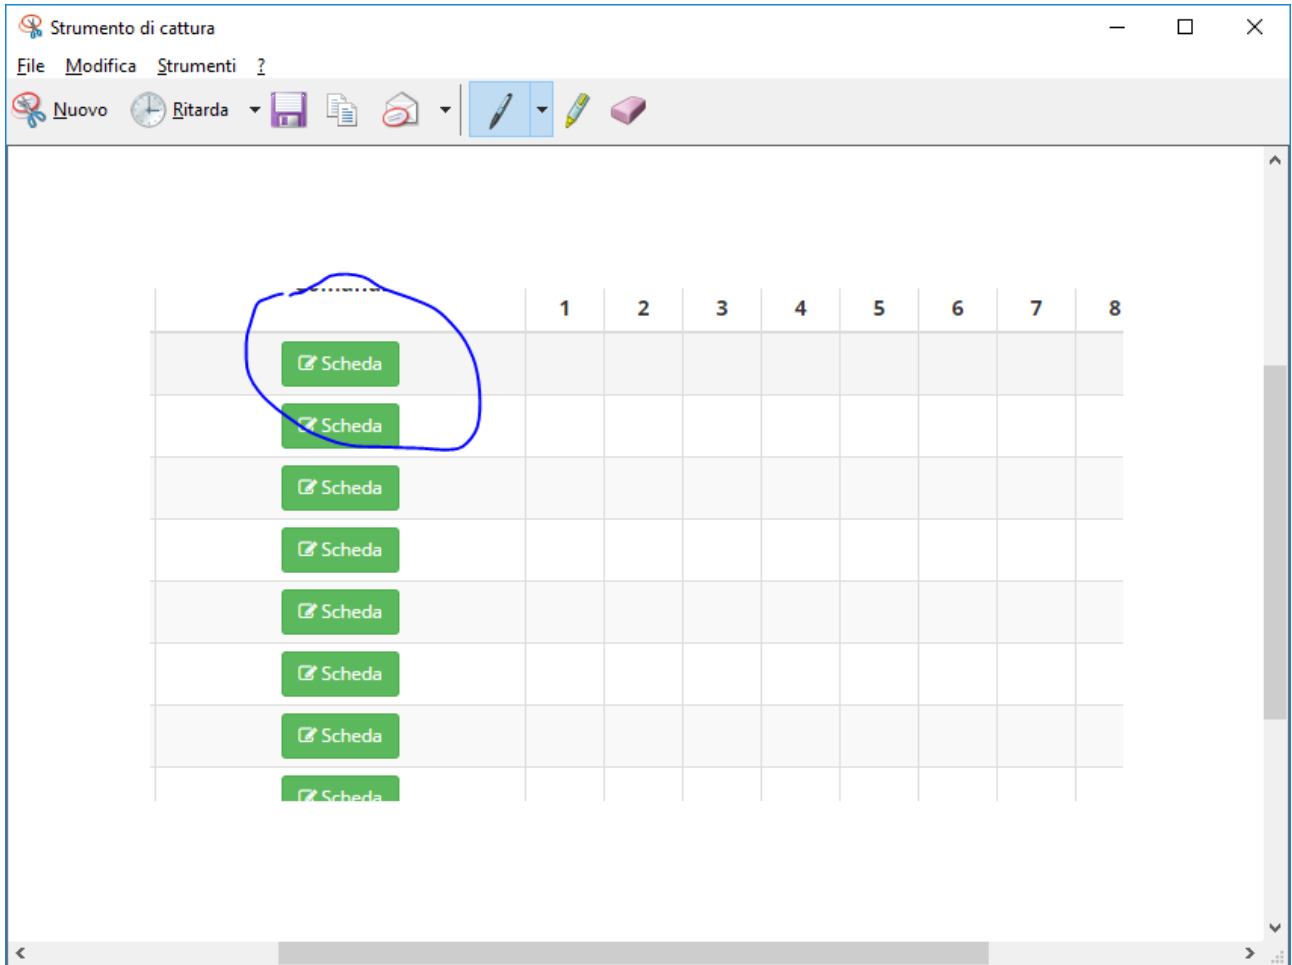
Strumento di cattura

File Modifica Strumenti ?

Nuovo Ritarda

|  | 1 | 2 | 3 | 4 | 5 | 6 | 7 | 8 |
|---|---|---|---|---|---|---|---|---|
| Scheda | | | | | | | | |
| Scheda | | | | | | | | |
| Scheda | | | | | | | | |
| Scheda | | | | | | | | |
| Scheda | | | | | | | | |
| Scheda | | | | | | | | |
| Scheda | | | | | | | | |
| Scheda | | | | | | | | |